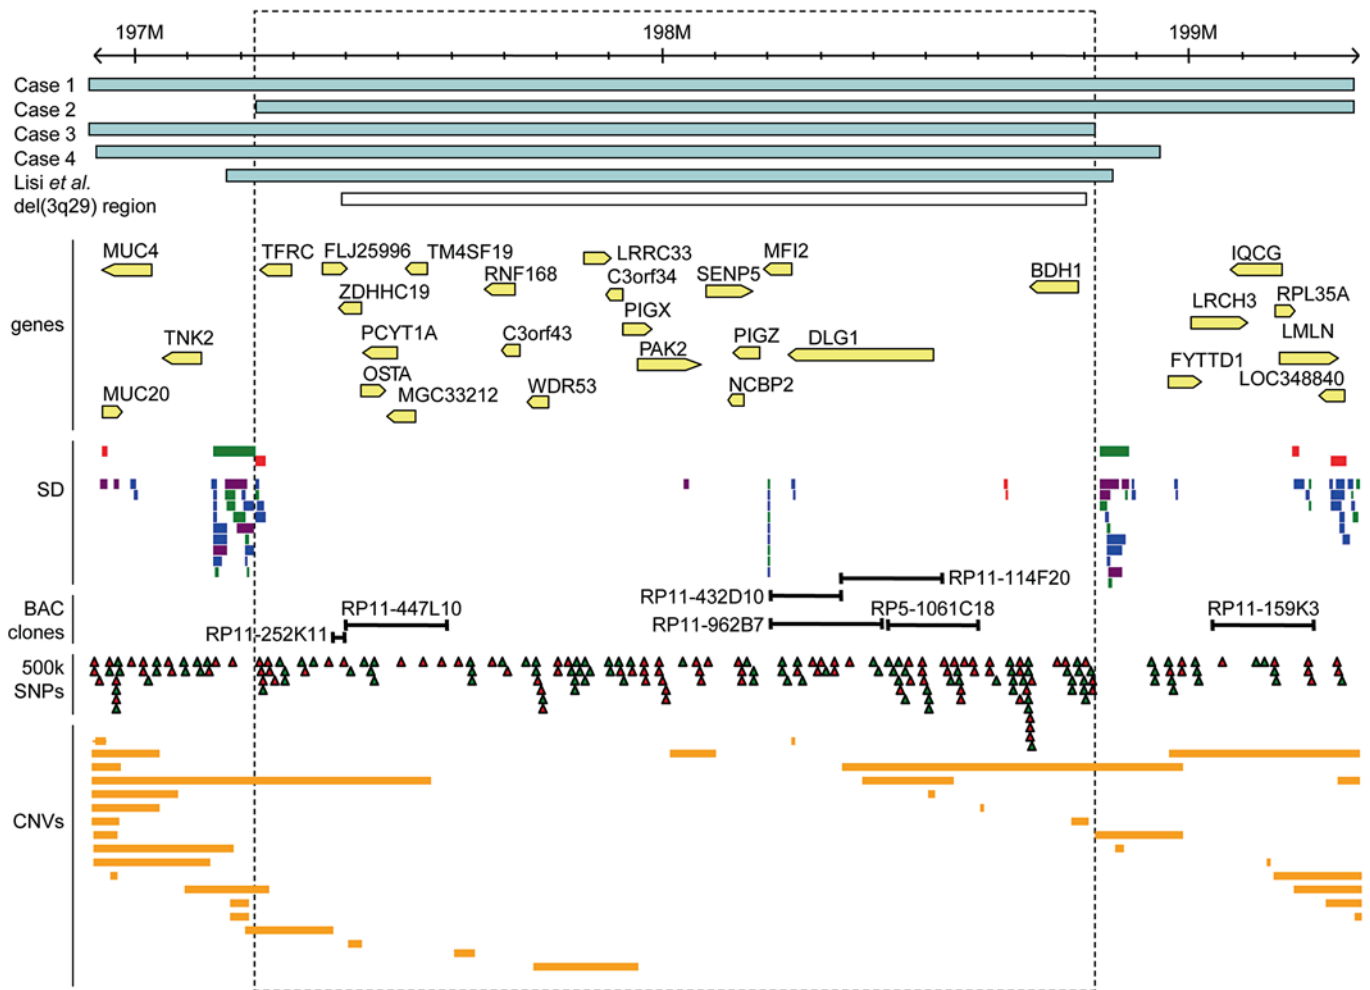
197M
198M
199M

Case 1
Case 2
Case 3
Case 4
Lisi et al.
del(3q29) region

genes
MUC4
TNK2
MUC20
TFRC
FLJ25996
TM4SF19
ZDHHC19
RNF168
PCYT1A
OSTA
MGC33212
C3orf43
WDR53
LRRC33
C3orf34
PIGX
PAK2
SENP5
MFI2
PIGZ
NCBP2
DLG1
BDH1
IQCG
LRCH3
RPL35A
LMLN
FYTTD1
LOC348840

SD

BAC clones
RP11-252K11
RP11-447L10
RP11-432D10
RP11-962B7
RP11-114F20
RP5-1061C18
RP11-159K3

500k SNPs

CNVs